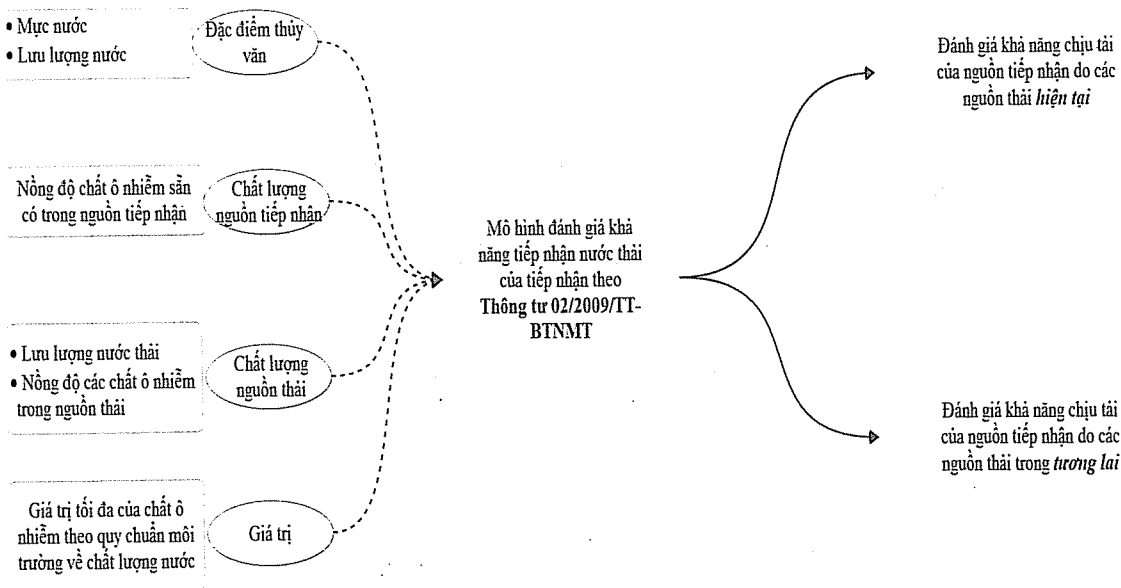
• Mực nước
• Lưu lượng nước

Đặc điểm thủy văn

Nồng độ chất ô nhiễm sẵn có trong nguồn tiếp nhận

Chất lượng nguồn tiếp nhận

• Lưu lượng nước thải
• Nồng độ các chất ô nhiễm trong nguồn thải

Chất lượng nguồn thải

Giá trị tối đa của chất ô nhiễm theo quy chuẩn môi trường về chất lượng nước

Giá trị

Mô hình đánh giá khả năng tiếp nhận nước thải của tiếp nhận theo **Thông tư 02/2009/TT-BTNMT**

Đánh giá khả năng chịu tải của nguồn tiếp nhận do các nguồn thải *hiện tại*

Đánh giá khả năng chịu tải của nguồn tiếp nhận do các nguồn thải trong *tương lai*